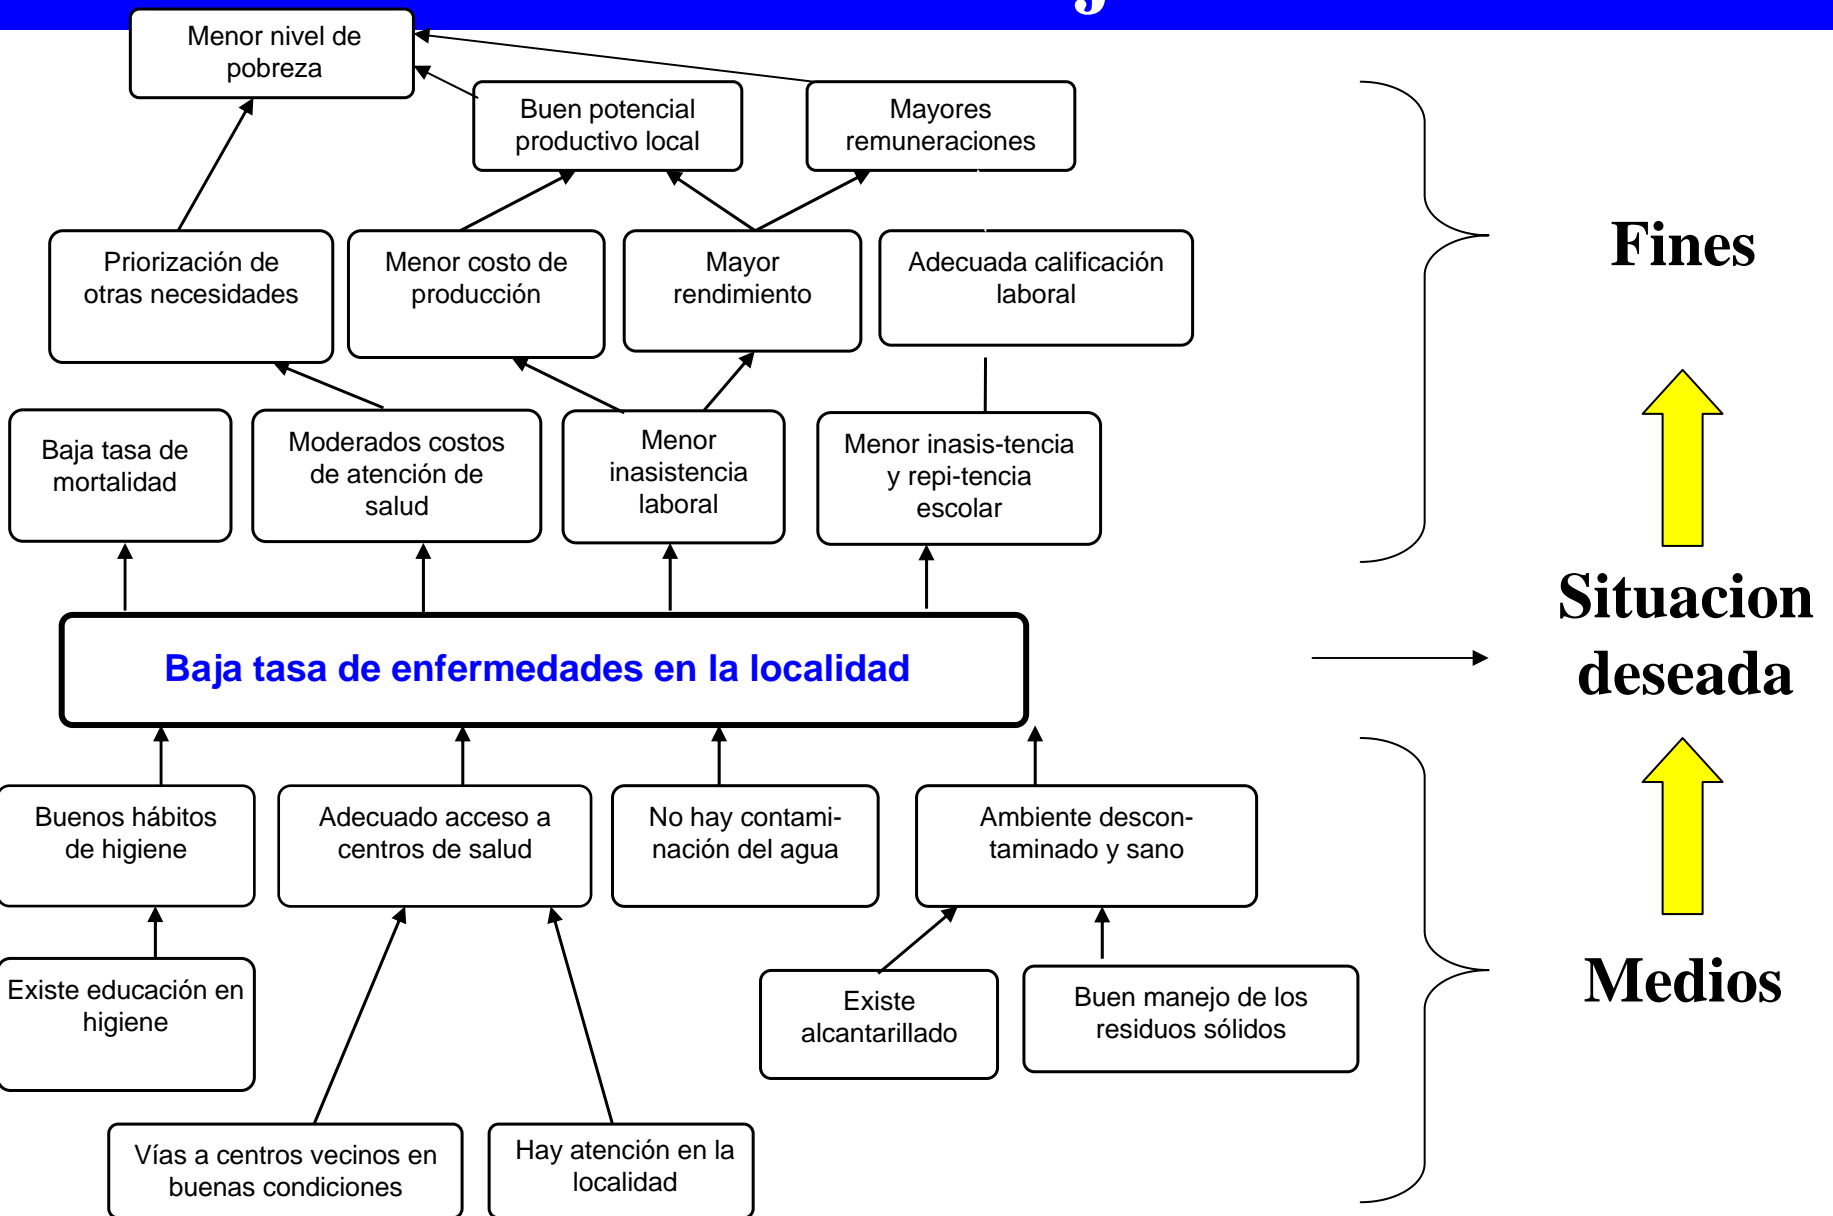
Menor nivel de pobreza

Buen potencial productivo local

Mayores remuneraciones

Priorización de otras necesidades

Menor costo de producción

Mayor rendimiento

Adecuada calificación laboral

Baja tasa de mortalidad

Moderados costos de atención de salud

Menor inasistencia laboral

Menor inasis-tencia y repi-tencia escolar

Fines

Situacion deseada

Baja tasa de enfermedades en la localidad

Buenos hábitos de higiene

Adecuado acceso a centros de salud

No hay contaminación del agua

Ambiente descontaminado y sano

Existe educación en higiene

Existe alcantarillado

Buen manejo de los residuos sólidos

Medios

Vías a centros vecinos en buenas condiciones

Hay atención en la localidad